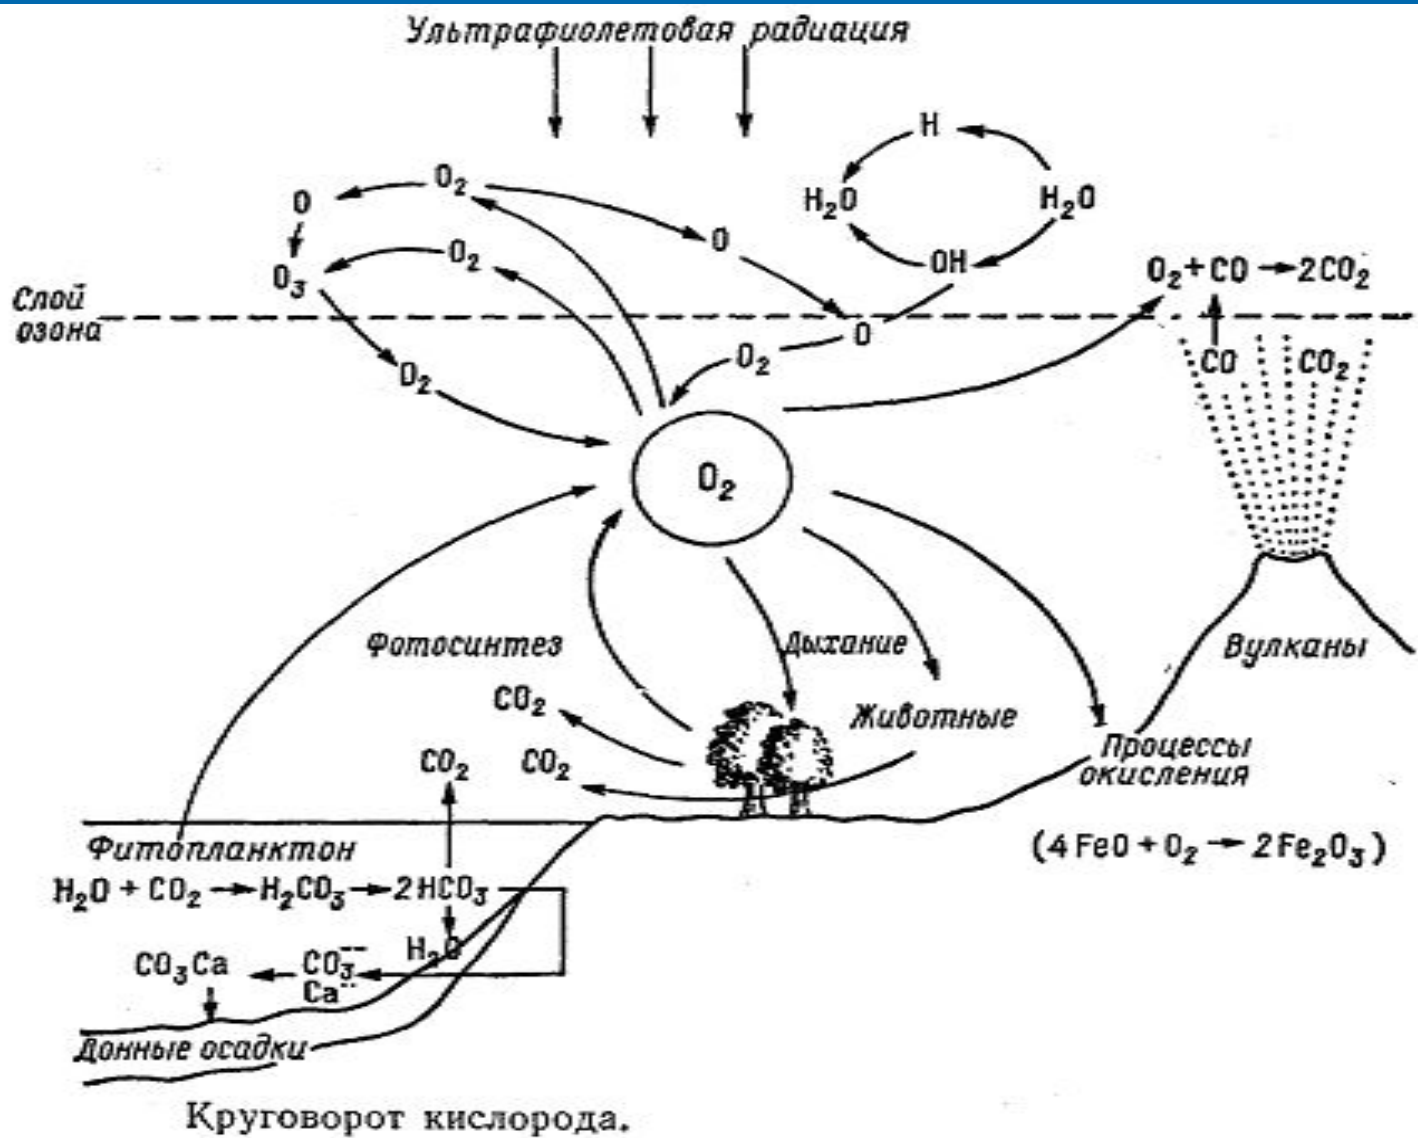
Ультрафиолетовая радиация

H

$H_2O$

$H_2O$

OH

$O_2$

O

O

$O_3$

$O_2$

O

Слой озона

O

$O_2 + CO \rightarrow 2CO_2$

$O_2$

$O_2$

CO

$CO_2$

$O_2$

Фотосинтез

Дыхание

Вулканы

$CO_2$

Животные

$CO_2$

$CO_2$

Процессы окисления

Фитопланктон

$(4FeO + O_2 \rightarrow 2Fe_2O_3)$

$H_2O + CO_2 \rightarrow H_2CO_3 \rightarrow 2HCO_3$

$H_2O$

$CO_3Ca$

$CO_3^{--}$

$Ca^{++}$

Донные осадки

Круговорот кислорода.